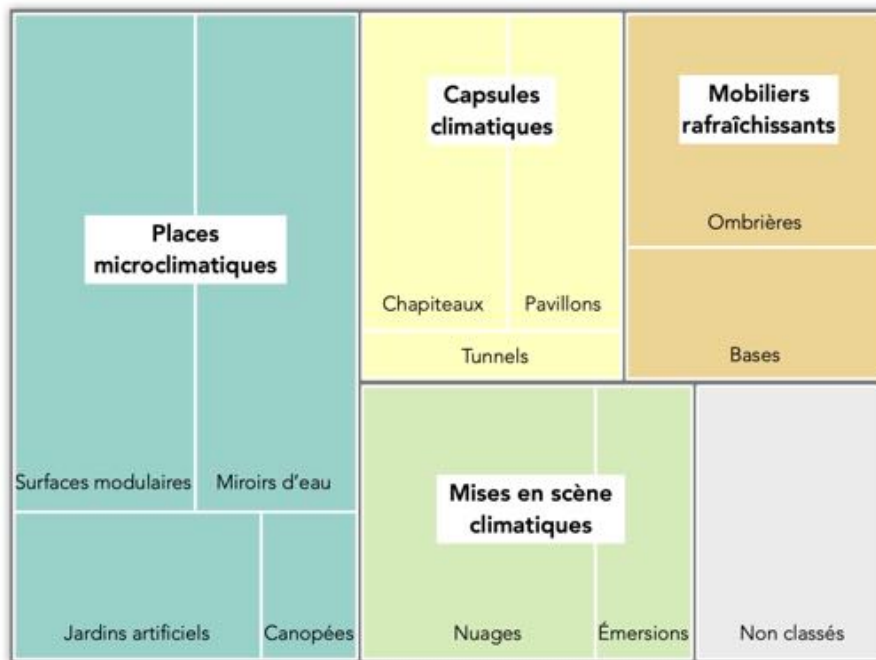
Places microclimatiques

Surfaces modulaires

Miroirs d'eau

Jardins artificiels

Canopées

Capsules climatiques

Chapiteaux

Pavillons

Tunnels

Mobiliers rafraîchissants

Ombrières

Bases

Mises en scène climatiques

Nuages

Émersions

Non classés